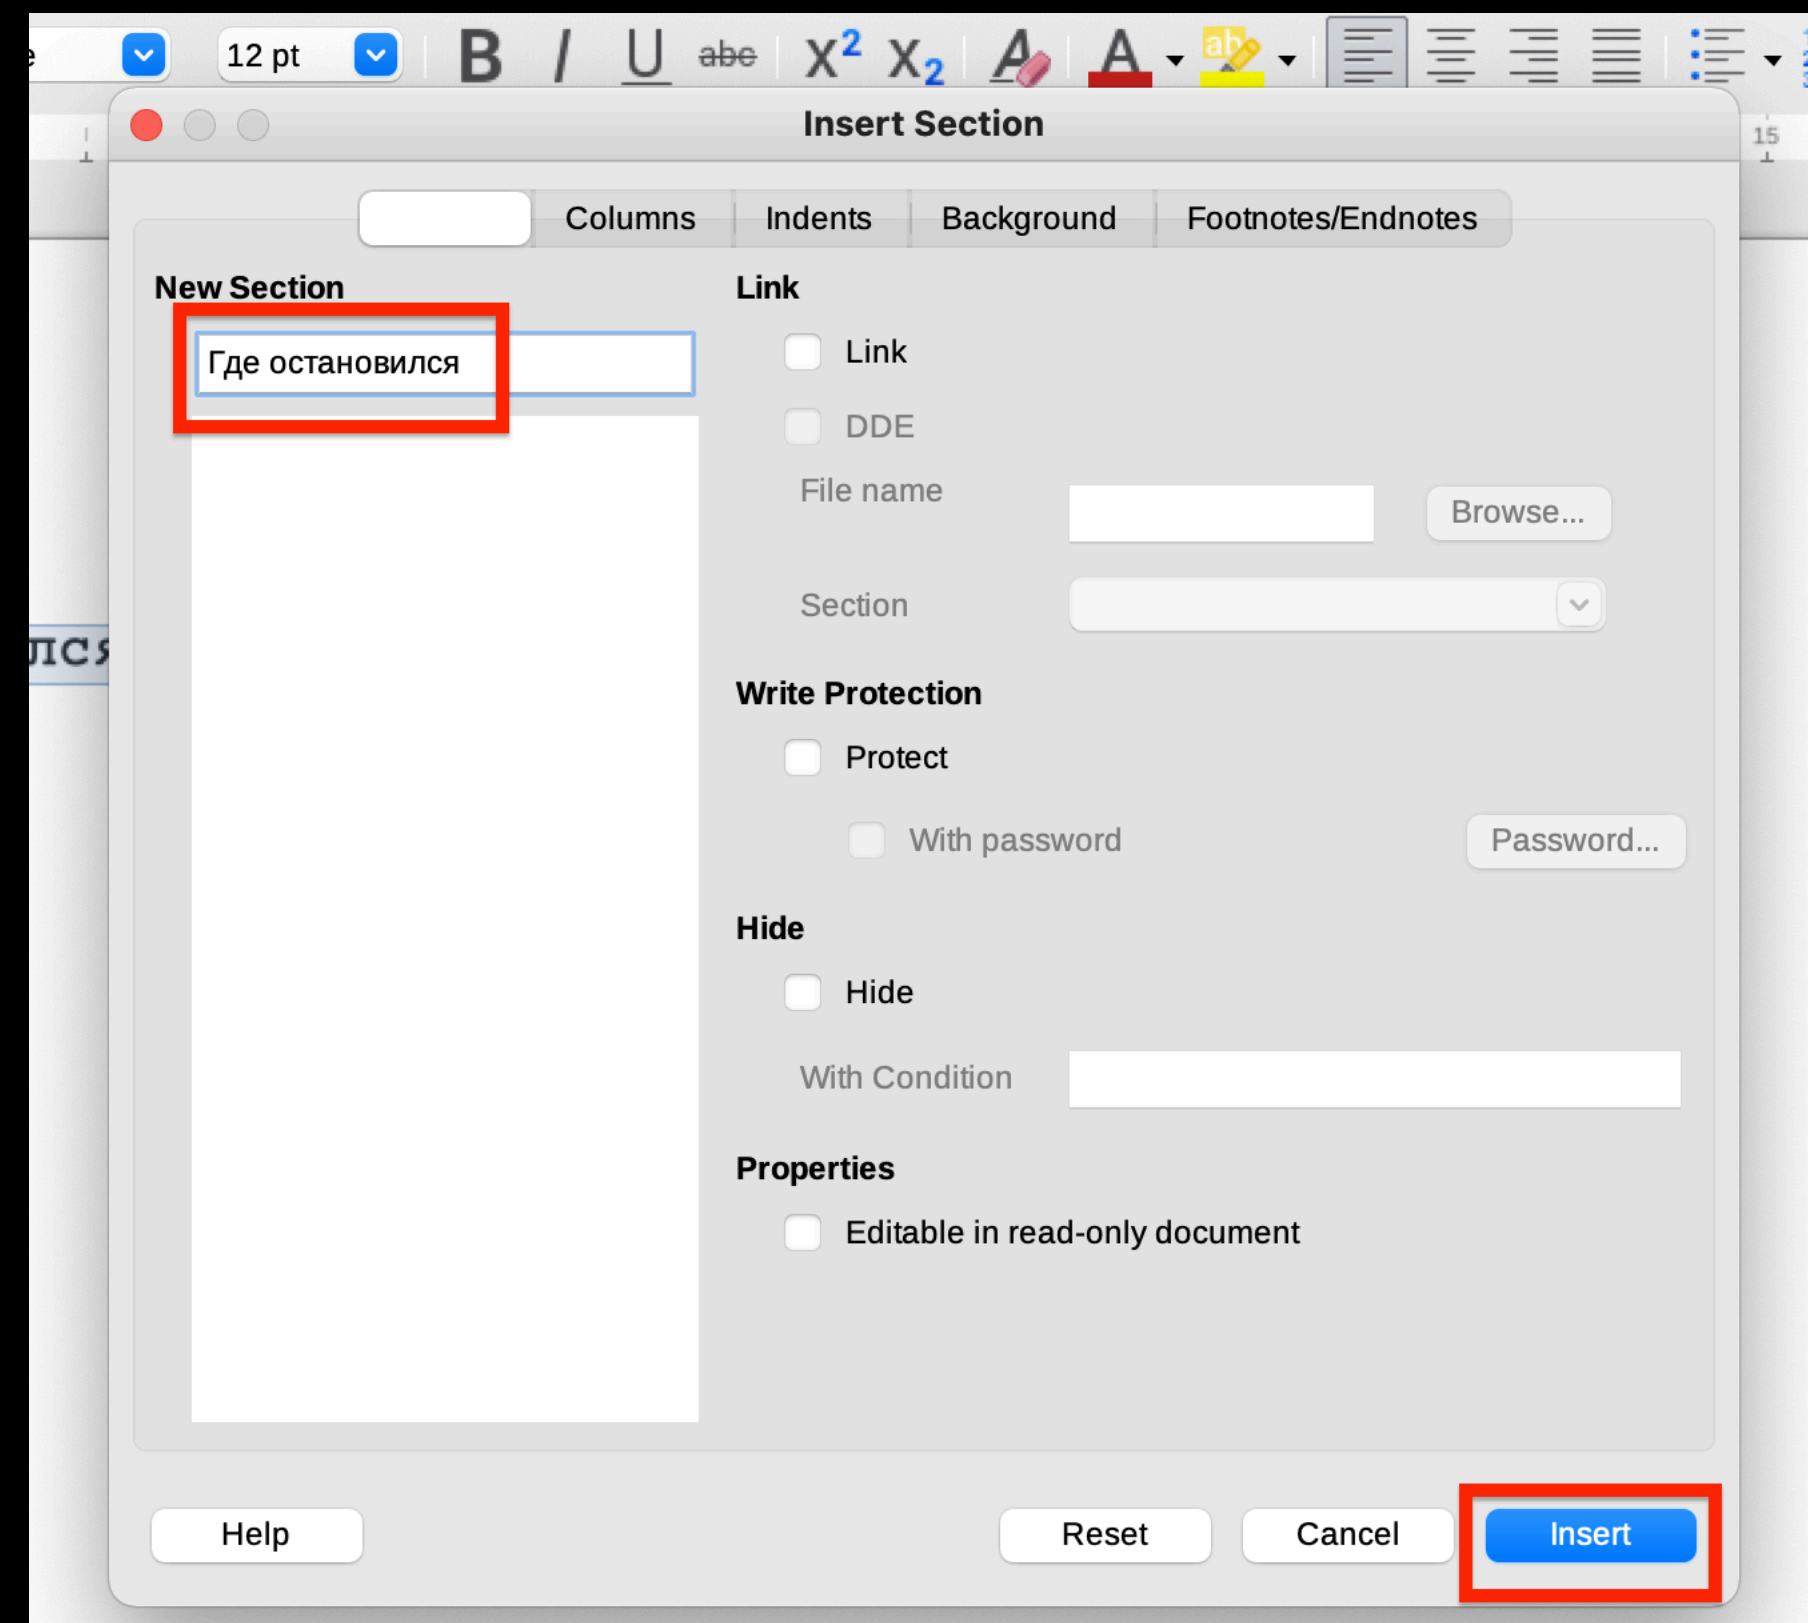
12 pt

B I U abc $X^2$ $X_2$

Insert Section

15

Columns Indents Background Footnotes/Endnotes

New Section

Где остановился

лся

Link

Link

DDE

File name

Browse...

Section

Write Protection

Protect

With password

Password...

Hide

Hide

With Condition

Properties

Editable in read-only document

Help

Reset

Cancel

Insert